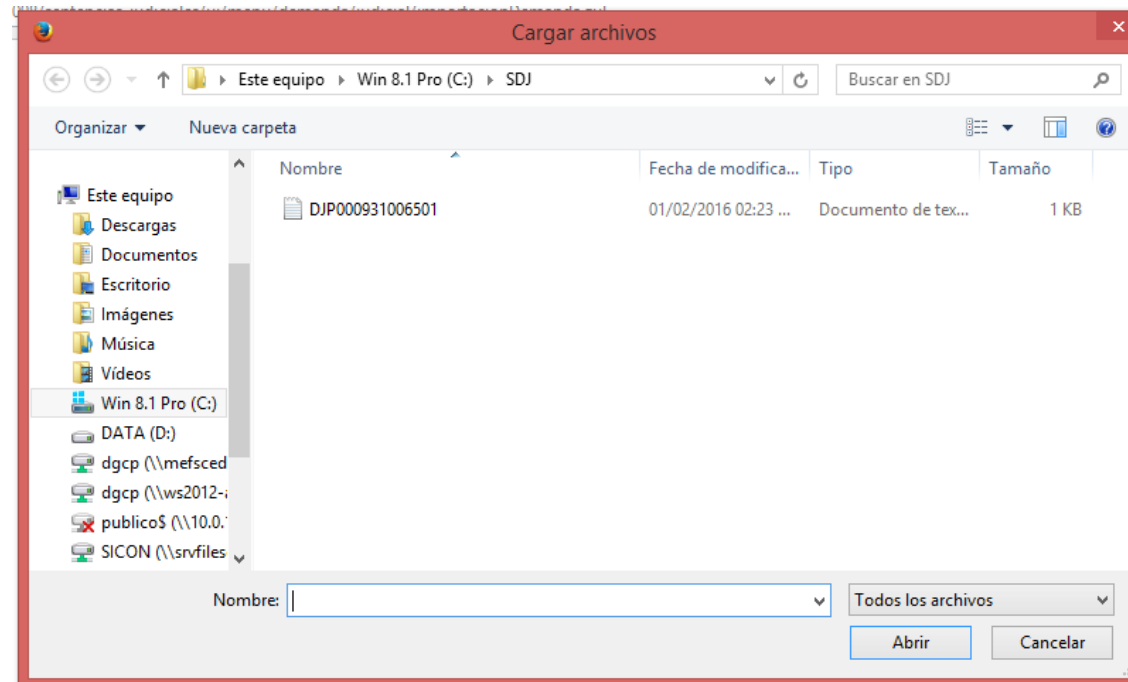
Cargar archivos

Este equipo ▸ Win 8.1 Pro (C:) ▸ SDJ

Buscar en SDJ

Organizar ▾ Nueva carpeta

Este equipo
Descargas
Documentos
Escritorio
Imágenes
Música
Vídeos
Win 8.1 Pro (C:)
DATA (D:)
dgcp (\\mefsced
dgcp (\\ws2012-
publico$ (\\10.0.
SICON (\\srvfiles

| Nombre | Fecha de modifica... | Tipo | Tamaño |
|---|---|---|---|
| DJP000931006501 | 01/02/2016 02:23 ... | Documento de tex... | 1 KB |

Nombre:

Todos los archivos

Abrir

Cancelar